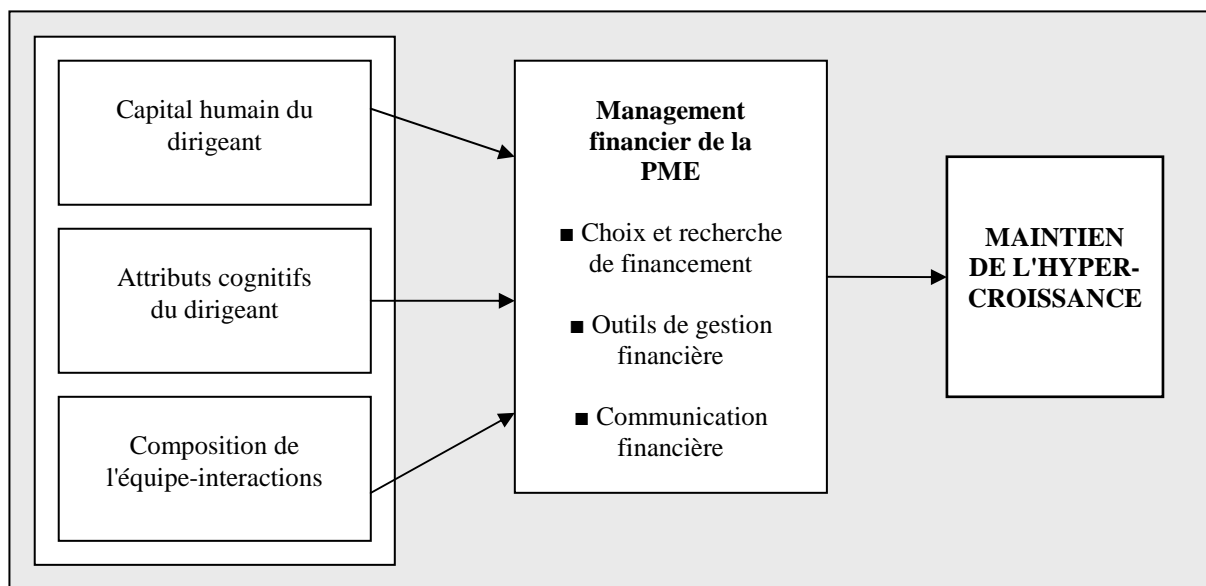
Capital humain du dirigeant

Attributs cognitifs du dirigeant

Composition de l'équipe-interactions

**Management financier de la PME**

■ Choix et recherche de financement

■ Outils de gestion financière

■ Communication financière

MAINTIEN DE L'HYPER-CROISSANCE